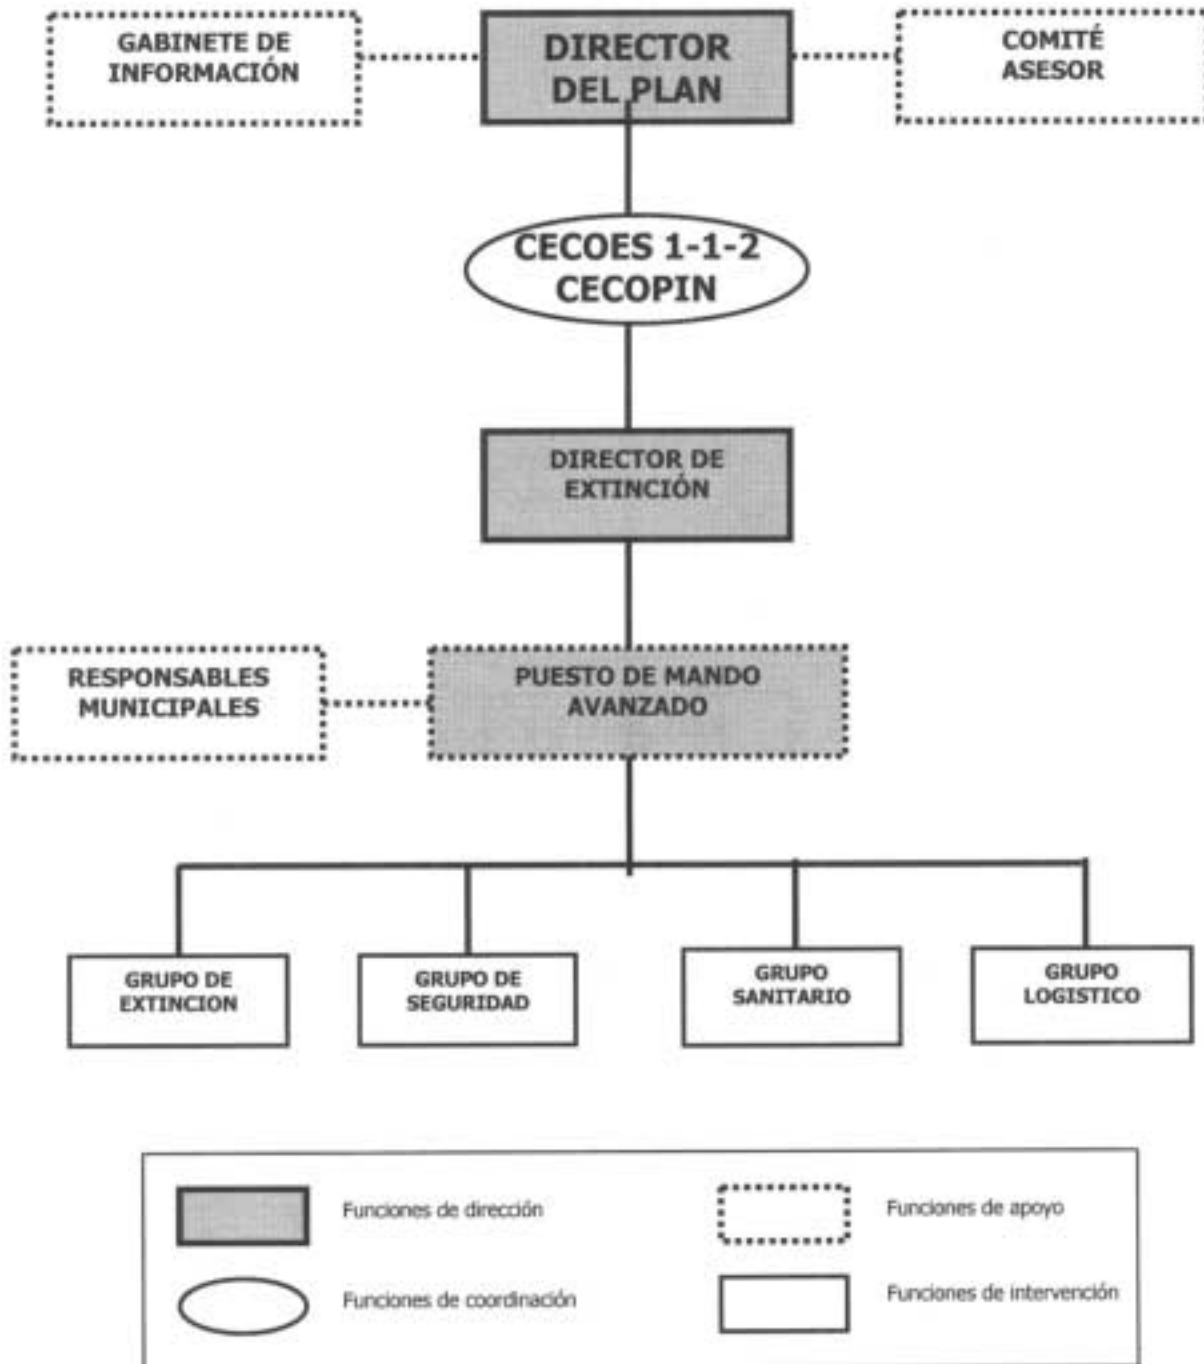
GABINETE DE INFORMACIÓN

DIRECTOR DEL PLAN

COMITÉ ASESOR

CECOES 1-1-2 CECOPIN

DIRECTOR DE EXTINCIÓN

RESPONSABLES MUNICIPALES

PUESTO DE MANDO AVANZADO

GRUPO DE EXTINCION

GRUPO DE SEGURIDAD

GRUPO SANITARIO

GRUPO LOGISTICO

Funciones de dirección

Funciones de apoyo

Funciones de coordinación

Funciones de intervención